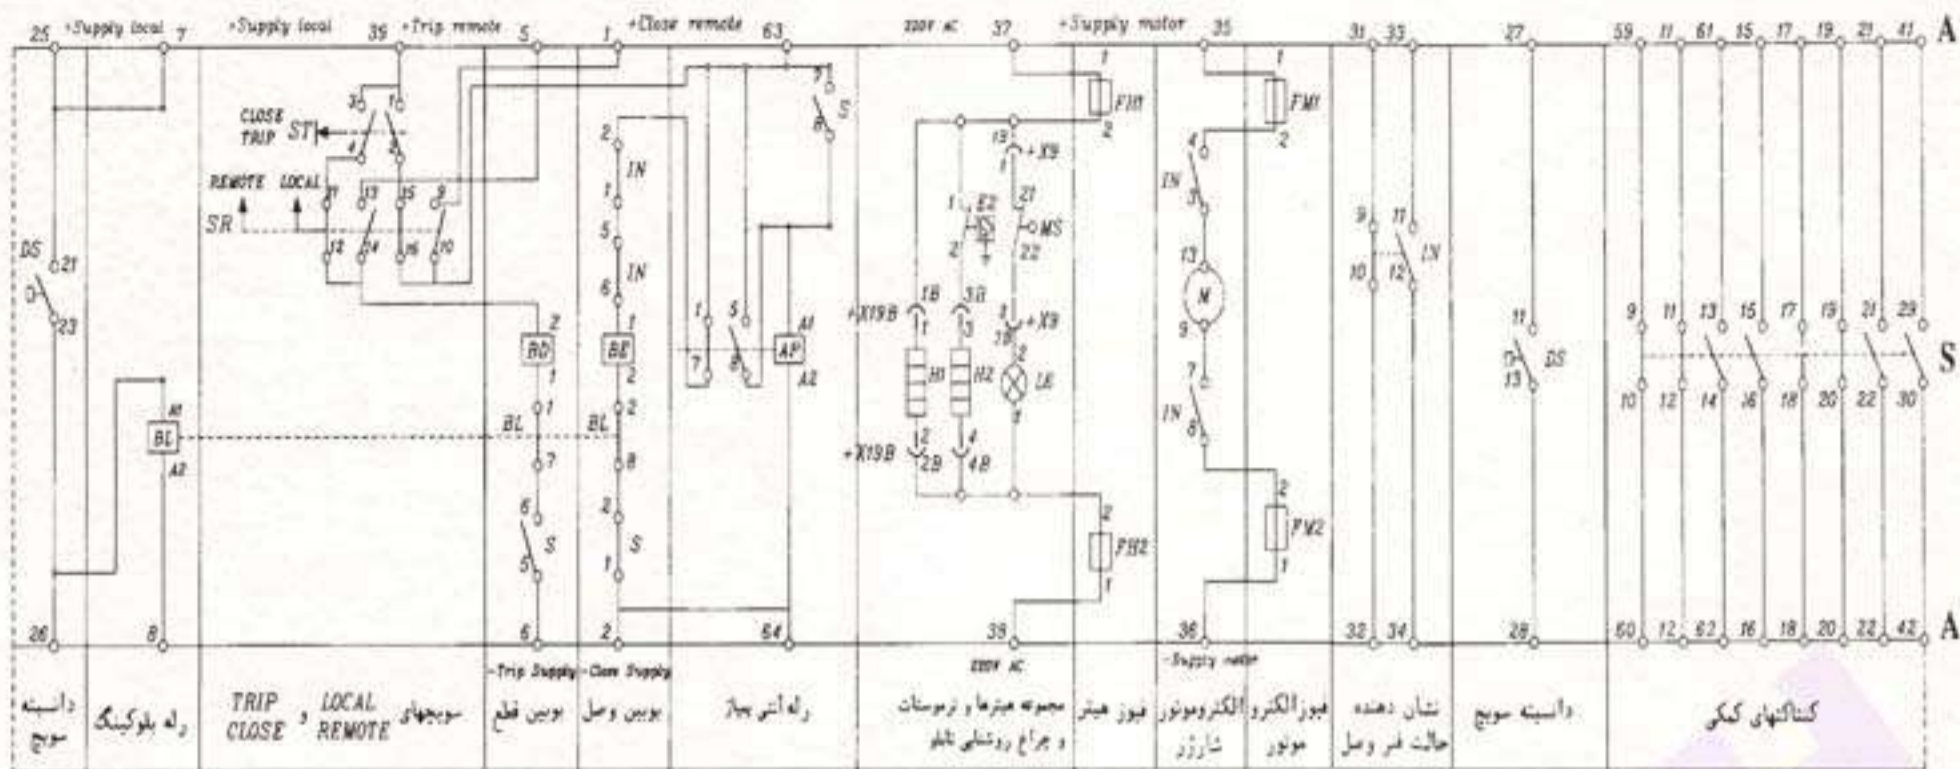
25 +Supply local 7 +Supply local 39 +Trip remote 5 1 +Close remote 63 220V AC 37 +Supply motor 35 31 33 27 59 11 61 15 17 19 21 41 A

CLOSE TRIP ST
REMOTE LOCAL
SR
DS 21 23
BL A1 A2
3 1 4 2 11 13 15 9 12 14 16 10
RO 2 1 BL 1 7 6 S 5
2 IN 1 5 IN 6 BE 2 BL 2 8 2 S 1
1 7 5 8 AP A1 A2 7 S 8
+X19B 1B 1 3B 3 H1 H2 2 2B 4 4B +X19B
1 E2 2 13 +X9 1 21 MS 22 +X9 2 L6 1
1 FH1 2 2 FH2 1
4 IN 3 13 M 9 7 IN 8
1 FM1 2 2 FM2 1
9 10 11 12 IN
11 DS 13
9 10 11 12 13 14 15 16 17 18 19 20 21 22 29 30 S

26 8 6 2 64 39 36 32 34 28 60 12 62 16 18 20 22 42 A

-Trip Supply -Close Supply 220V AC -Supply motor

| دانسته سویچ | رله بلوکینگ | سویچهای LOCAL REMOTE و TRIP CLOSE | بوبین قطع | بوبین وصل | رله آنتی پمپاژ | مجموعه هیترها و ترموستات و چراغ روشنایی تابلو | فیوز هیتر | الکتروموتور شارژر | فیوزالکترو موتور | نشان دهنده حالت فنر وصل | دانسته سویچ | کنتاکتهای کمکی |